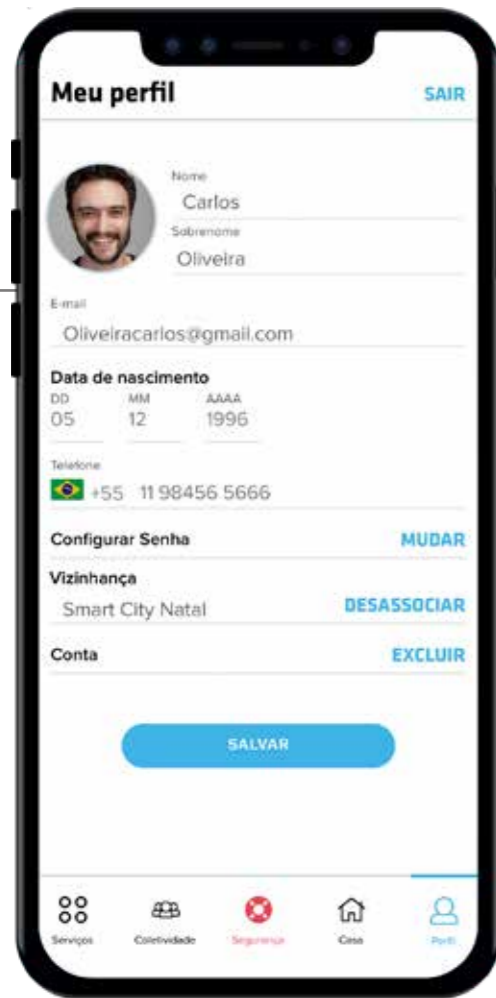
Meu perfil

SAIR

Nome
Carlos
Sobrenome
Oliveira

E-mail
Oliveiracarlos@gmail.com

Data de nascimento

| DD | MM | AAAA |
|---|---|---|
| 05 | 12 | 1996 |

Telefone
+55 11 98456 5666

Configurar Senha
MUDAR

Vizinhança
Smart City Natal
DESASSOCIAR

Conta
EXCLUIR

SALVAR

Serviços
Coletividade
Segurança
Casa
Perfil